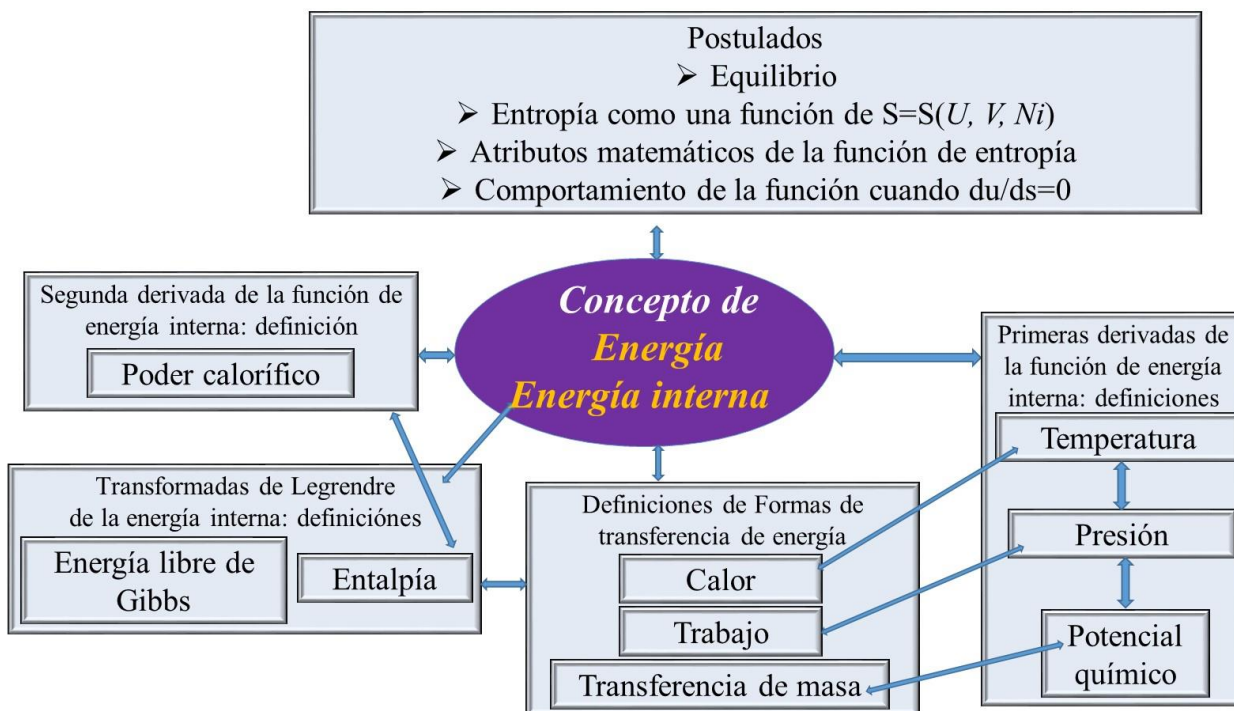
Postulados
➢ Equilibrio
➢ Entropía como una función de S=S(*U, V, Ni*)
➢ Atributos matemáticos de la función de entropía
➢ Comportamiento de la función cuando du/ds=0

Segunda derivada de la función de energía interna: definición

Poder calorífico

*Concepto de Energía Energía interna*

Primeras derivadas de la función de energía interna: definiciones

Temperatura

Presión

Potencial químico

Transformadas de Legrendre de la energía interna: definiciónes

Energía libre de Gibbs

Entalpía

Definiciones de Formas de transferencia de energía

Calor

Trabajo

Transferencia de masa